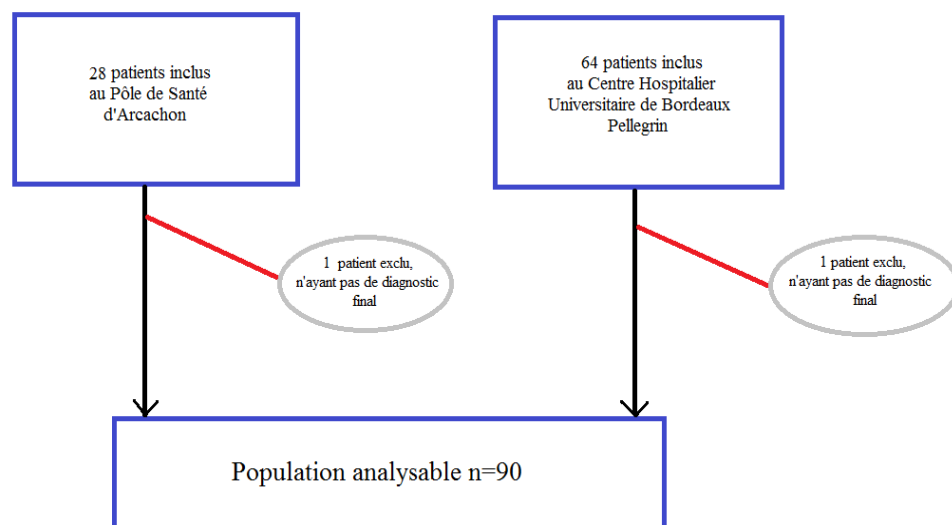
28 patients inclus au Pôle de Santé d'Arcachon

64 patients inclus au Centre Hospitalier Universitaire de Bordeaux Pellegrin

1 patient exclu, n'ayant pas de diagnostic final

1 patient exclu, n'ayant pas de diagnostic final

Population analysable n=90